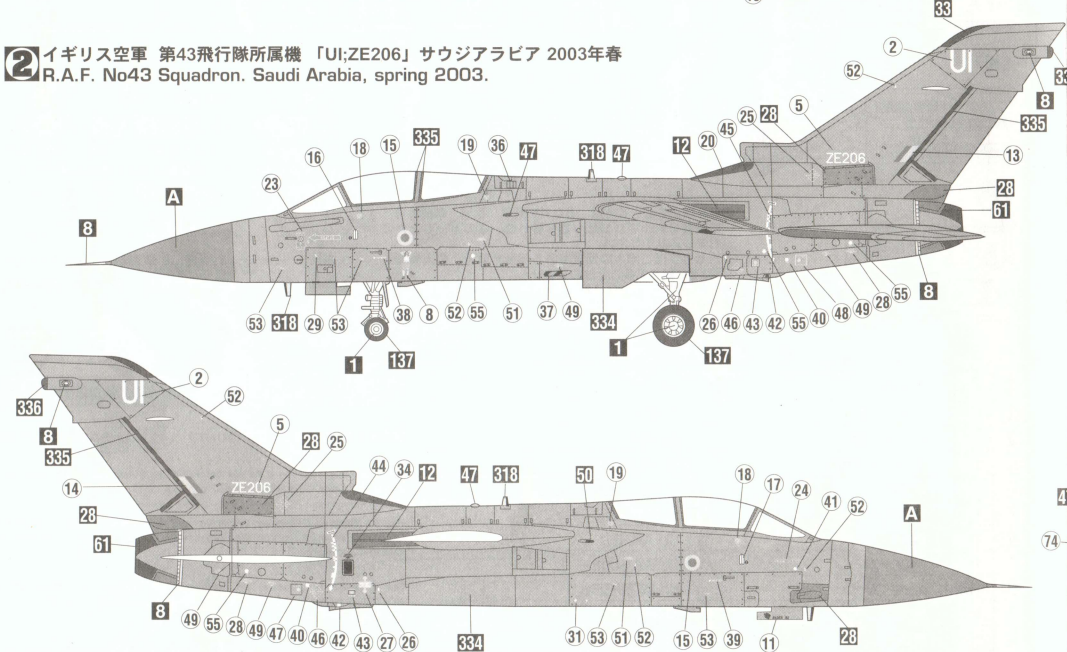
2 イギリス空軍 第43飛行隊所属機 「UI;ZE206」サウジアラビア 2003年春
R.A.F. No43 Squadron. Saudi Arabia, spring 2003.

33
2
UI
52
33
8
335
5
25
28
ZE206
13
45
12
20
318
47
19
36
47
18
15
335
16
28
61
23
A
8
8
53
318
29
53
38
8
52
55
51
37
49
334
26
46
43
42
55
40
48
49
28
55
1
137
1
137

UI
2
336
52
8
335
5
28
25
ZE206
14
44
34
12
47
318
50
19
18
17
24
41
52
28
A
61
74
8
49
55
28
49
47
40
46
42
43
27
26
334
31
53
51
52
15
53
39
11
28